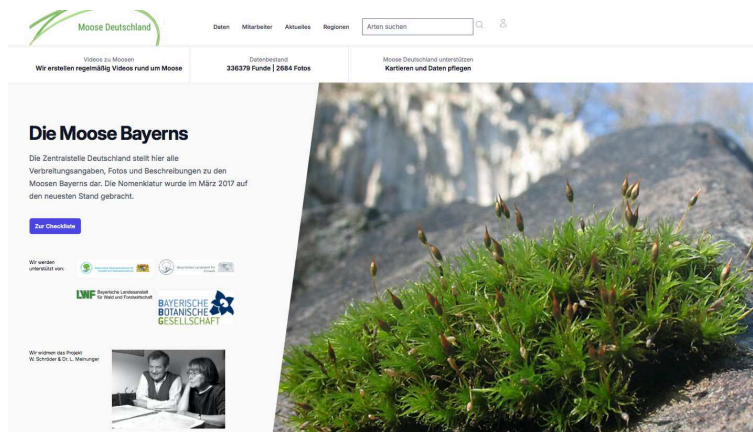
Moose Deutschland

Daten Mitarbeiter Aktuelles Regionen

Arten suchen

Videos zu Moosen
Wir erstellen regelmäßig Videos rund um Moose

Datenbestand
336379 Funde | 2684 Fotos

Moose Deutschland unterstützen
Kartieren und Daten pflegen

Die Moose Bayerns

Die Zentralstelle Deutschland stellt hier alle Verbreitungsangaben, Fotos und Beschreibungen zu den Moosen Bayerns dar. Die Nomenklatur wurde im März 2017 auf den neuesten Stand gebracht.

Zur Checkliste

Wir werden unterstützt von:

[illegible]

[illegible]

LWF Bayerische Landesanstalt für Wald und Forstwirtschaft

BAYERISCHE BOTANISCHE GESELLSCHAFT

Wir widmen das Projekt W. Schröder & Dr. L. Meinunger